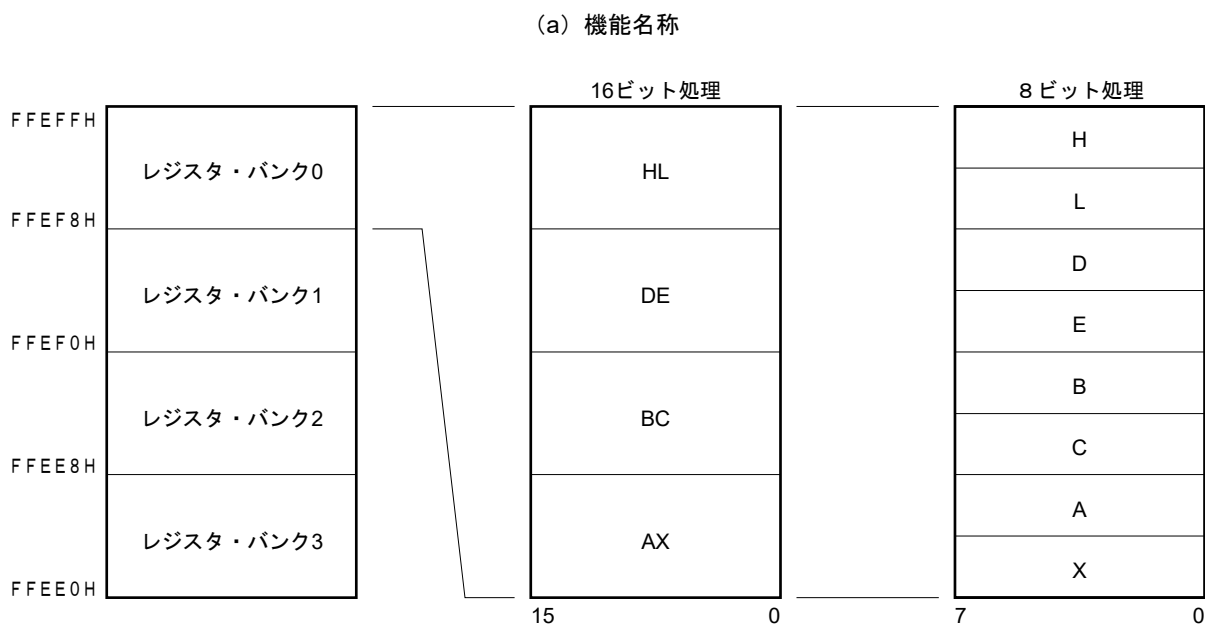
(a) 機能名称

| | |
|---|---|
| FFEFFH | |
| | レジスタ・バンク0 |
| FFEF8H | |
| | レジスタ・バンク1 |
| FFEF0H | |
| | レジスタ・バンク2 |
| FFEE8H | |
| | レジスタ・バンク3 |
| FFEE0H | |

16ビット処理

| |
|---|
| HL |
| DE |
| BC |
| AX |

15 0

8ビット処理

| |
|---|
| H |
| L |
| D |
| E |
| B |
| C |
| A |
| X |

7 0